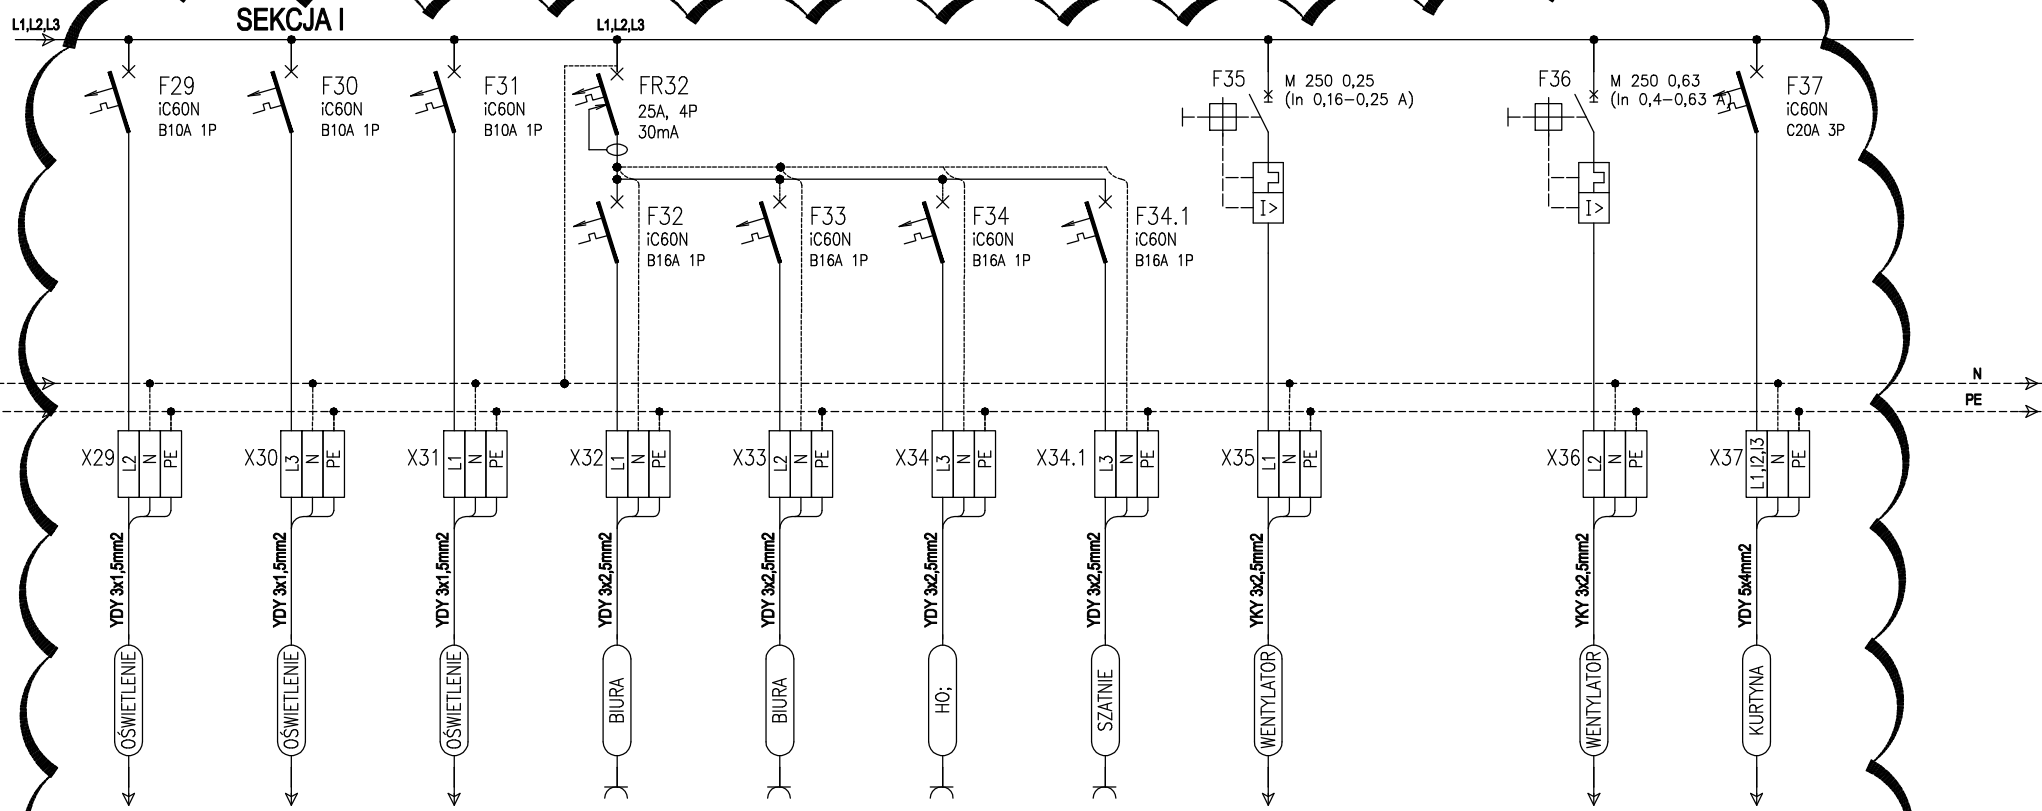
L1,L2,L3
SEKCJA I
L1,L2,L3

F29
iC60N
B10A 1P

F30
iC60N
B10A 1P

F31
iC60N
B10A 1P

FR32
25A, 4P
30mA

F35
M 250 0,25
(In 0,16–0,25 A)

F36
M 250 0,63
(In 0,4–0,63 A)

F37
iC60N
C20A 3P

F32
iC60N
B16A 1P

F33
iC60N
B16A 1P

F34
iC60N
B16A 1P

F34.1
iC60N
B16A 1P

I>
I>

N
PE

X29 L2 N PE
X30 L3 N PE
X31 L1 N PE
X32 L1 N PE
X33 L2 N PE
X34 L3 N PE
X34.1 L3 N PE
X35 L1 N PE
X36 L2 N PE
X37 L1,L2,L3 N PE

YDY 3x1,5mm2
YDY 3x1,5mm2
YDY 3x1,5mm2
YDY 3x2,5mm2
YDY 3x2,5mm2
YDY 3x2,5mm2
YDY 3x2,5mm2
YKY 3x2,5mm2
YKY 3x2,5mm2
YDY 5x4mm2

OŚWIETLENIE
OŚWIETLENIE
OŚWIETLENIE
BIURA
BIURA
HO;
SZATNIE
WENTYLATOR
WENTYLATOR
KURTYNA